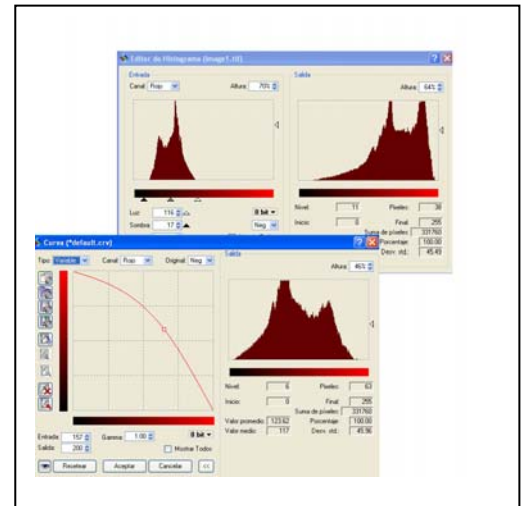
Editor de Histograma (image1.tif)

Entrada
Canal: Rojo
Altura: 70%

Salida
Altura: 64%

Luz: 116
Sombra: 17
8 bit
Neg

Nivel: 11
Píxeles: 38
Inicio: 0
Final: 255
Suma de píxeles: 331760
Porcentaje: 100.00
Desv. std.: 45.49

Curva (*default.crv)
Tipo: Variable
Canal: Rojo
Original: Neg

Salida
Altura: 46%

Nivel: 6
Píxeles: 63
Inicio: 0
Final: 255
Suma de píxeles: 331760
Valor promedio: 123.62
Porcentaje: 100.00
Valor medio: 117
Desv. std.: 45.96

Entrada: 157
Gamma: 1.00
8 bit
Salida: 200
Mostrar Todos

Reiniciar
Aceptar
Cancelar
<<